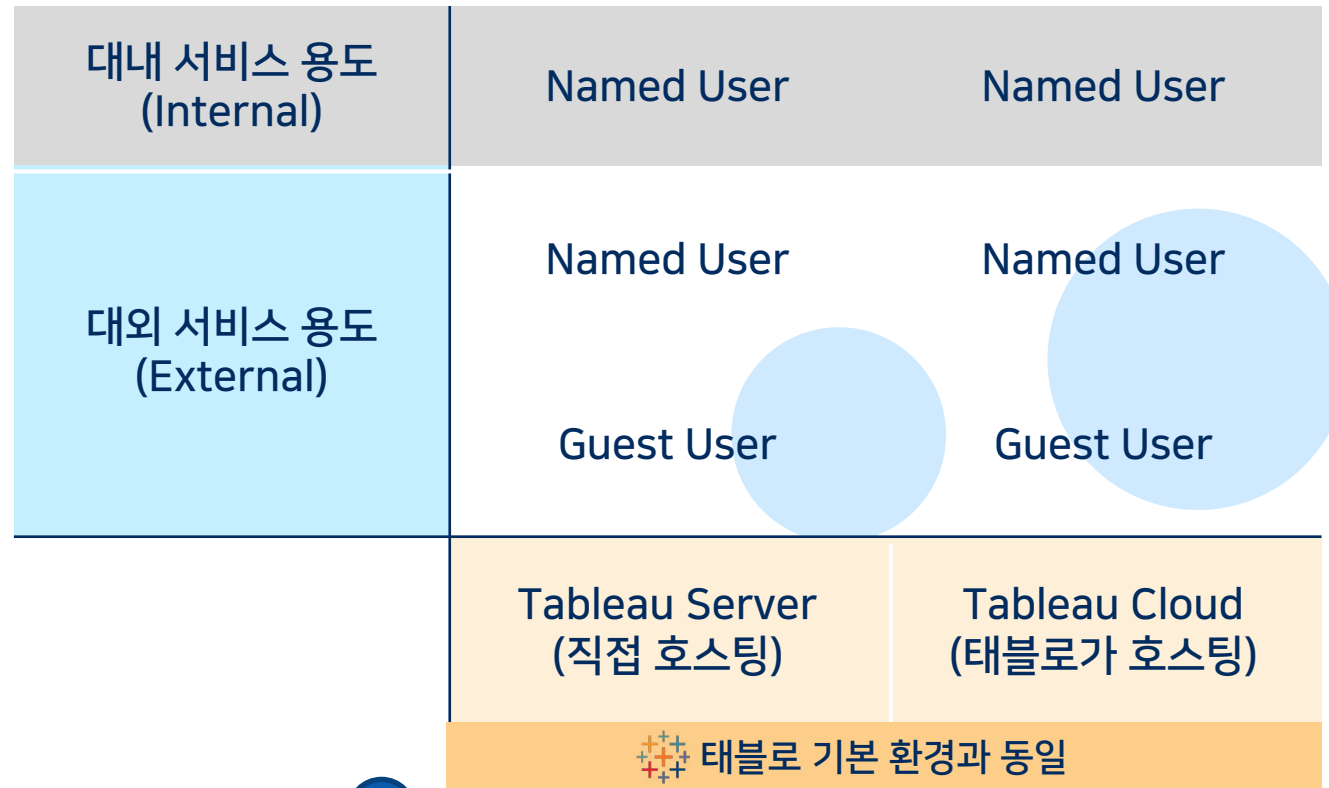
| 대내 서비스 용도 (Internal) | Named User | Named User |
|---|---|---|
| 대외 서비스 용도 (External) | Named User<br>Guest User | Named User<br>Guest User |
| | Tableau Server (직접 호스팅) | Tableau Cloud (태블로가 호스팅) |

태블로 기본 환경과 동일